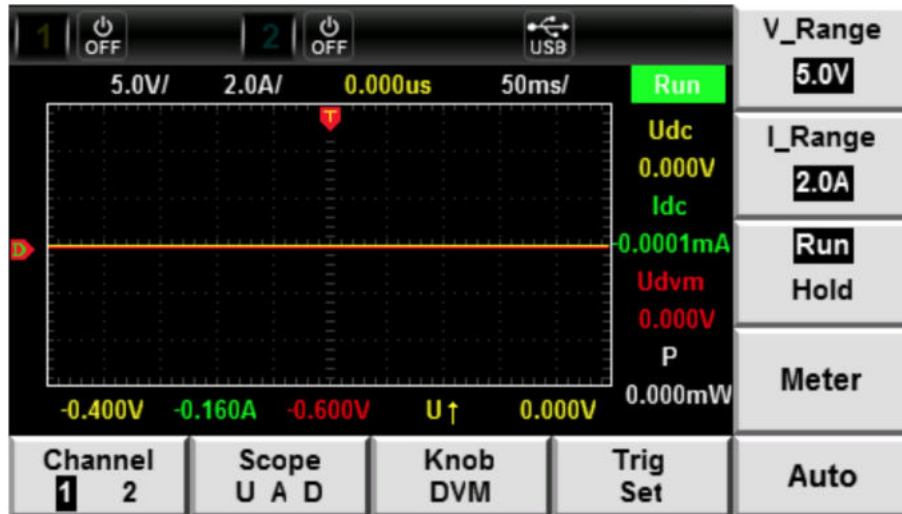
1 OFF 2 OFF USB

5.0V/ 2.0A/ 0.000us 50ms/ Run

T

D

Udc
0.000V
Idc
-0.0001mA
Udvm
0.000V
P
0.000mW

-0.400V -0.160A -0.600V U↑ 0.000V

V_Range
5.0V

I_Range
2.0A

Run
Hold

Meter

Auto

Channel
1 2

Scope
U A D

Knob
DVM

Trig
Set